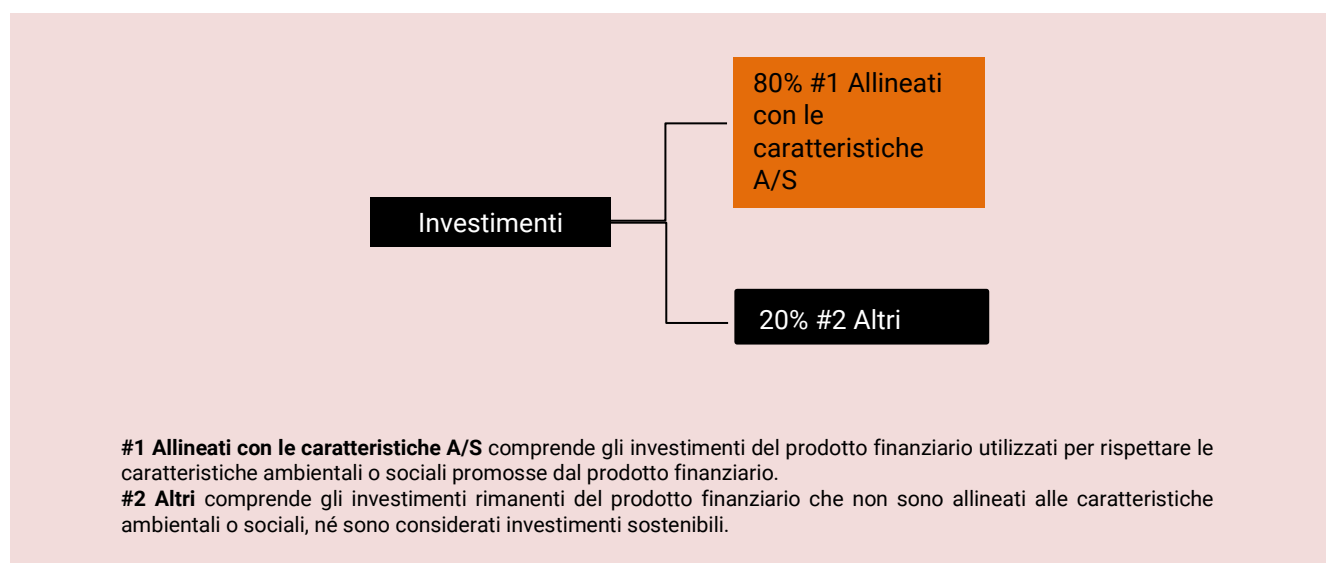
Investimenti

80% #1 Allineati con le caratteristiche A/S

20% #2 Altri

**#1 Allineati con le caratteristiche A/S** comprende gli investimenti del prodotto finanziario utilizzati per rispettare le caratteristiche ambientali o sociali promosse dal prodotto finanziario.
**#2 Altri** comprende gli investimenti rimanenti del prodotto finanziario che non sono allineati alle caratteristiche ambientali o sociali, né sono considerati investimenti sostenibili.